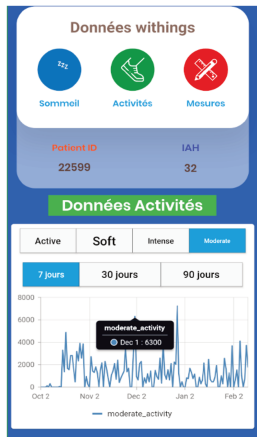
Données withings

zzz

Sommeil

Activités

Mesures

Patient ID

IAH

22599

32

Données Activités

Active

Soft

Intense

Moderate

7 jours

30 jours

90 jours

8000

6000

4000

2000

0

moderate_activity

Dec 1 : 6300

Oct 2

Nov 2

Dec 2

Jan 2

Feb 2

moderate_activity